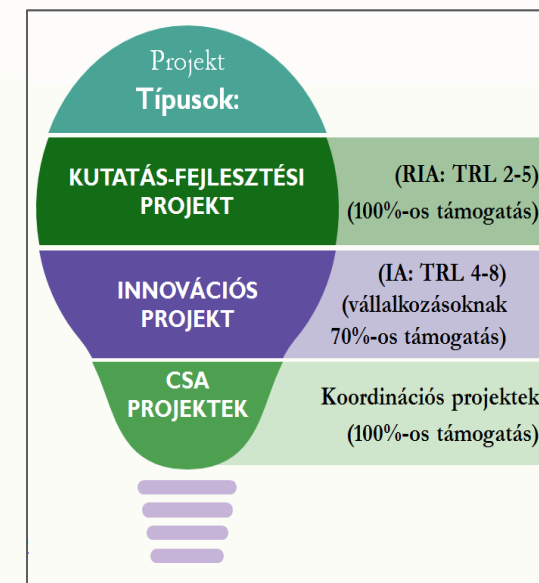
Projekt
Típusok:

KUTATÁS-FEJLESZTÉSI PROJEKT

(RIA: TRL 2-5)
(100%-os támogatás)

INNOVÁCIÓS PROJEKT

(IA: TRL 4-8)
(vállalkozásoknak
70%-os támogatás)

CSA PROJEKTEK

Koordinációs projektek
(100%-os támogatás)